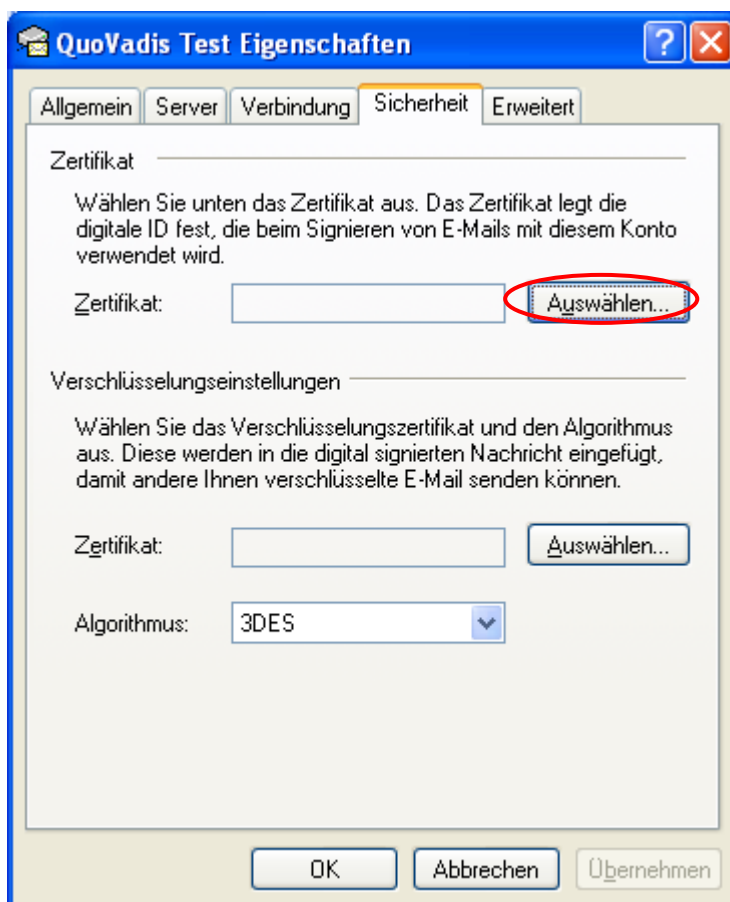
QuoVadis Test Eigenschaften

?

Allgemein | Server | Verbindung | Sicherheit | Erweitert

Zertifikat

Wählen Sie unten das Zertifikat aus. Das Zertifikat legt die digitale ID fest, die beim Signieren von E-Mails mit diesem Konto verwendet wird.

Zertifikat: Auswählen...

Verschlüsselungseinstellungen

Wählen Sie das Verschlüsselungszertifikat und den Algorithmus aus. Diese werden in die digital signierten Nachricht eingefügt, damit andere Ihnen verschlüsselte E-Mail senden können.

Zertifikat: Auswählen...

Algorithmus: 3DES

OK | Abbrechen | Übernehmen